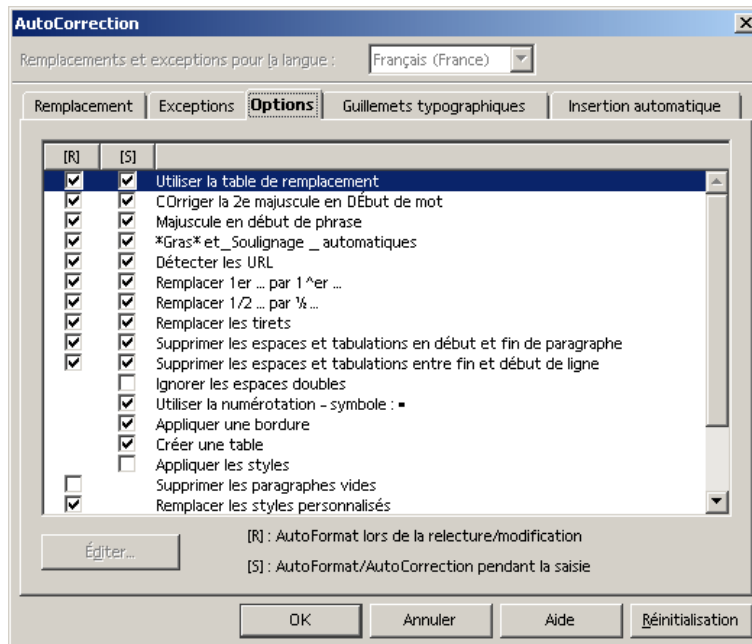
AutoCorrection

Remplacements et exceptions pour la langue : Français (France)

Remplacement | Exceptions | Options | Guillemets typographiques | Insertion automatique

| [R] | [S] | |
|---|---|---|
| ☑ | ☑ | Utiliser la table de remplacement |
| ☑ | ☑ | COrriger la 2e majuscule en DÉbut de mot |
| ☑ | ☑ | Majuscule en début de phrase |
| ☑ | ☑ | *Gras* et _Soulignage _ automatiques |
| ☑ | ☑ | Détecter les URL |
| ☑ | ☑ | Remplacer 1er ... par 1^er ... |
| ☑ | ☑ | Remplacer 1/2 ... par ½ ... |
| ☑ | ☑ | Remplacer les tirets |
| ☑ | ☑ | Supprimer les espaces et tabulations en début et fin de paragraphe |
| ☑ | ☑ | Supprimer les espaces et tabulations entre fin et début de ligne |
| | ☐ | Ignorer les espaces doubles |
| | ☑ | Utiliser la numérotation - symbole : ▪ |
| | ☑ | Appliquer une bordure |
| | ☑ | Créer une table |
| | ☐ | Appliquer les styles |
| ☐ | | Supprimer les paragraphes vides |
| ☑ | | Remplacer les styles personnalisés |

Éditer...

[R] : AutoFormat lors de la relecture/modification

[S] : AutoFormat/AutoCorrection pendant la saisie

OK | Annuler | Aide | Réinitialisation